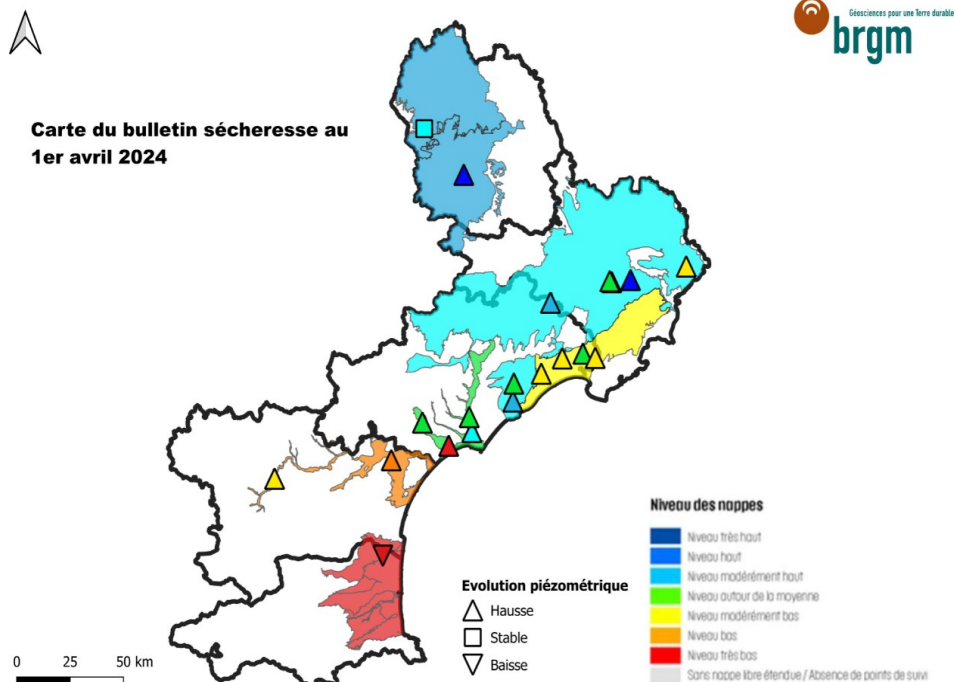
Géosciences pour une Terre durable
brgm

Carte du bulletin sécheresse au 1er avril 2024

Niveau des nappes
Niveau très haut
Niveau haut
Niveau modérément haut
Niveau autour de la moyenne
Niveau modérément bas
Niveau bas
Niveau très bas
Sans nappe libre étendue / Absence de points de suivi

Evolution piézométrique
Hausse
Stable
Baisse

0 25 50 km